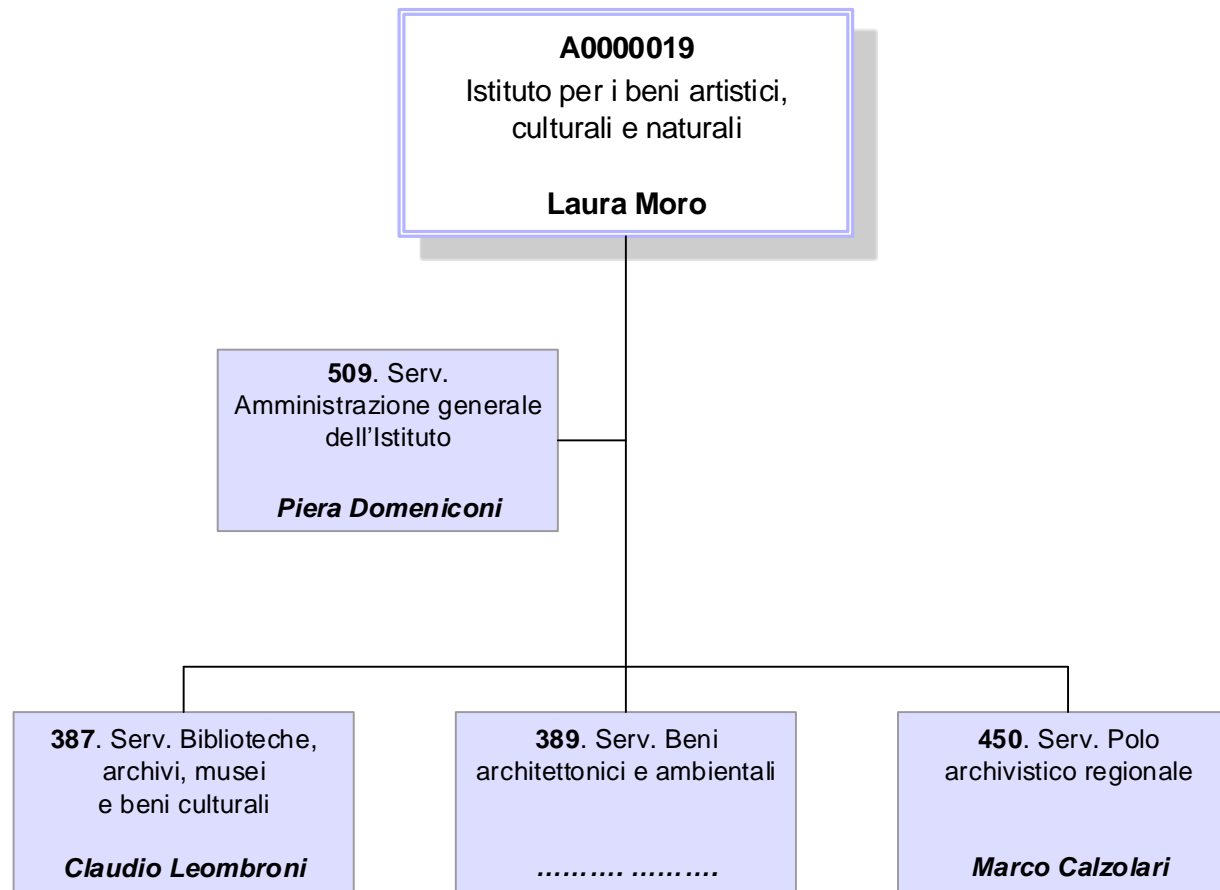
**A0000019**
Istituto per i beni artistici, culturali e naturali

**Laura Moro**

**509**. Serv. Amministrazione generale dell'Istituto

***Piera Domeniconi***

**387**. Serv. Biblioteche, archivi, musei e beni culturali

***Claudio Leombroni***

**389**. Serv. Beni architettonici e ambientali

***………. ……….***

**450**. Serv. Polo archivistico regionale

***Marco Calzolari***